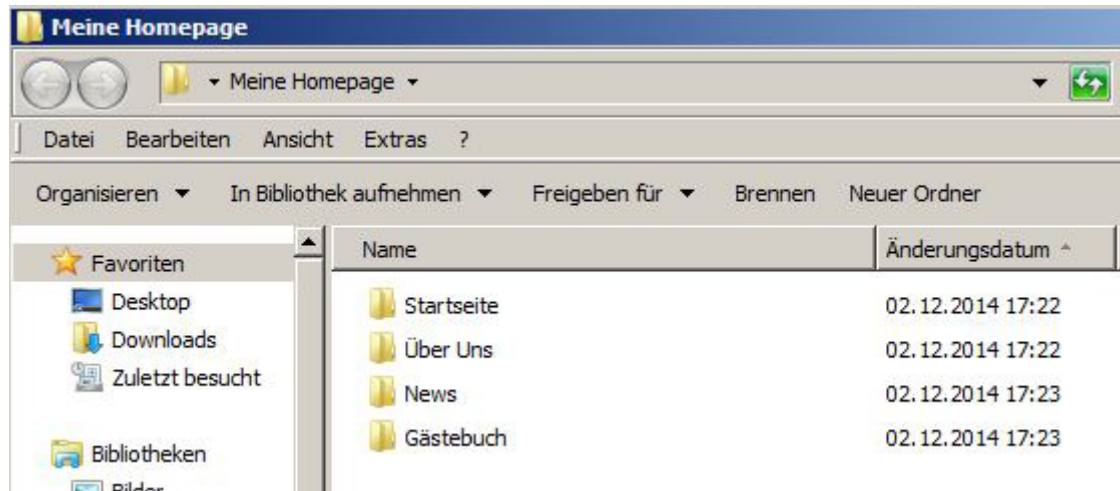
Meine Homepage

Meine Homepage

Datei Bearbeiten Ansicht Extras ?

Organisieren In Bibliothek aufnehmen Freigeben für Brennen Neuer Ordner

Favoriten
Desktop
Downloads
Zuletzt besucht

Bibliotheken
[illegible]

| Name | Änderungsdatum |
|---|---|
| Startseite | 02.12.2014 17:22 |
| Über Uns | 02.12.2014 17:22 |
| News | 02.12.2014 17:23 |
| Gästebuch | 02.12.2014 17:23 |